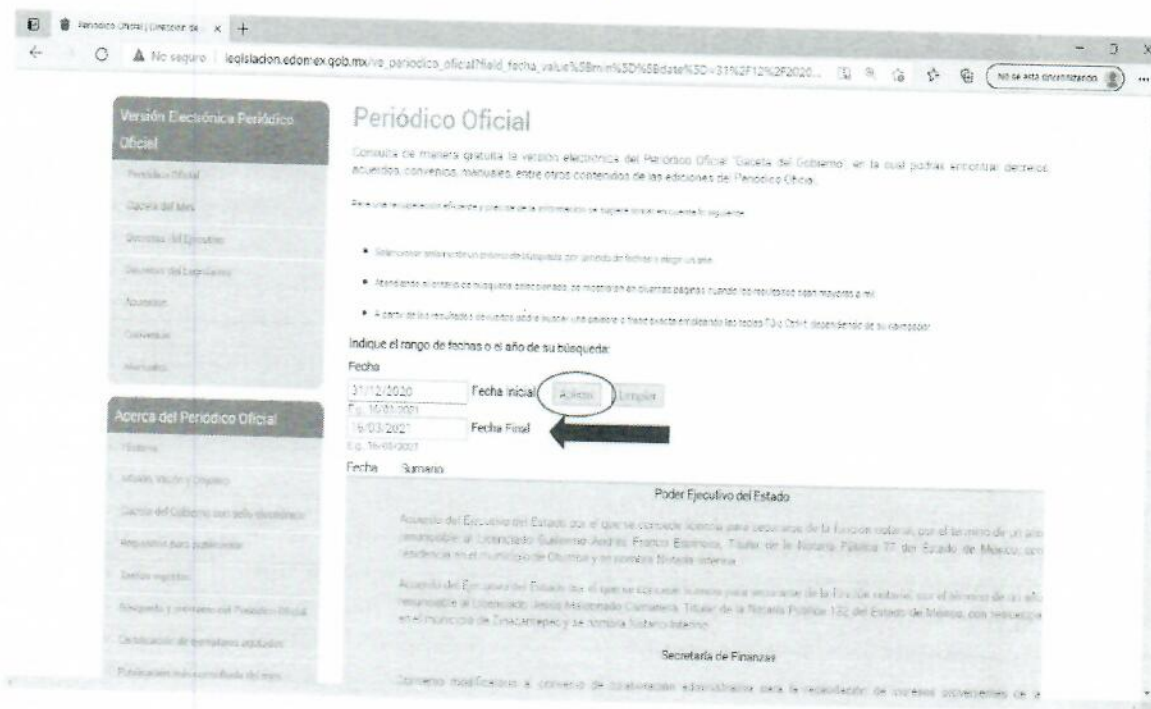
Periódico Oficial | Dirección de ×  +

No seguro | legislacion.edomex.gob.mx/ve_periodico_oficial?field_fecha_value%5Bmin%5D%5Bdate%5D=31%2F12%2F2020...

No se está sincronizando

Versión Electrónica Periódico Oficial

Periódico Oficial

Gaceta del Mes

Decretos del Ejecutivo

Decretos del Legislativo

Acuerdos

Convenios

Manuales

Acerca del Periódico Oficial

Historia

Misión, Visión y Objetivo

Gaceta del Gobierno con sello electrónico

Requisitos para publicación

Tarifas vigentes

Resguardo y préstamo del Periódico Oficial

Certificación de ejemplares publicados

Publicación más consultada del mes

Periódico Oficial

Consulta de manera gratuita la versión electrónica del Periódico Oficial "Gaceta del Gobierno", en la cual podrás encontrar decretos, acuerdos, convenios, manuales, entre otros contenidos de las ediciones del Periódico Oficial.

Para una recuperación eficiente y precisa de la información se sugiere tomar en cuenta lo siguiente:

• Seleccionar solamente un criterio de búsqueda, por periodo de fechas o elegir un año.

• Atendiendo el criterio de búsqueda seleccionado, se mostrarán en diversas páginas cuando los resultados sean mayores a mil.

• A partir de los resultados devueltos podrá buscar una palabra o frase exacta empleando las teclas F3 o Ctrl+f, dependiendo de su navegador.

Indique el rango de fechas o el año de su búsqueda:

Fecha

31/12/2020 Fecha Inicial Aplicar Limpiar

E.g., 16/03/2021

16/03/2021 Fecha Final

E.g., 16/03/2021

Fecha Sumario

Poder Ejecutivo del Estado

Acuerdo del Ejecutivo del Estado por el que se concede licencia para separarse de la función notarial, por el término de un año renunciable al Licenciado Guillermo Andrés Franco Espinosa, Titular de la Notaría Pública 77 del Estado de México, con residencia en el municipio de Otumba y se nombra Notario Interino.

Acuerdo del Ejecutivo del Estado por el que se concede licencia para separarse de la función notarial, por el término de un año renunciable al Licenciado Jesús Maldonado Camarena, Titular de la Notaría Pública 132 del Estado de México, con residencia en el municipio de Zinacantepec y se nombra Notario Interino.

Secretaría de Finanzas

Convenio modificatorio al convenio de colaboración administrativa para la recaudación de ingresos provenientes de a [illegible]